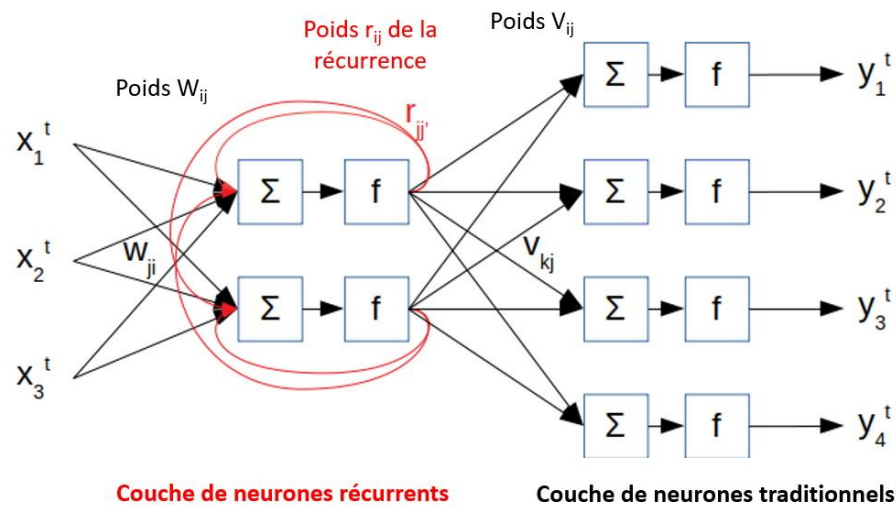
Poids $r_{ij}$ de la récurrence

Poids $V_{ij}$

Poids $W_{ij}$

$r_{jj'}$

$x_1^t$

$x_2^t$

$x_3^t$

$w_{ji}$

Σ

f

Σ

f

$v_{kj}$

Σ

f

$y_1^t$

Σ

f

$y_2^t$

Σ

f

$y_3^t$

Σ

f

$y_4^t$

Couche de neurones récurrents

Couche de neurones traditionnels